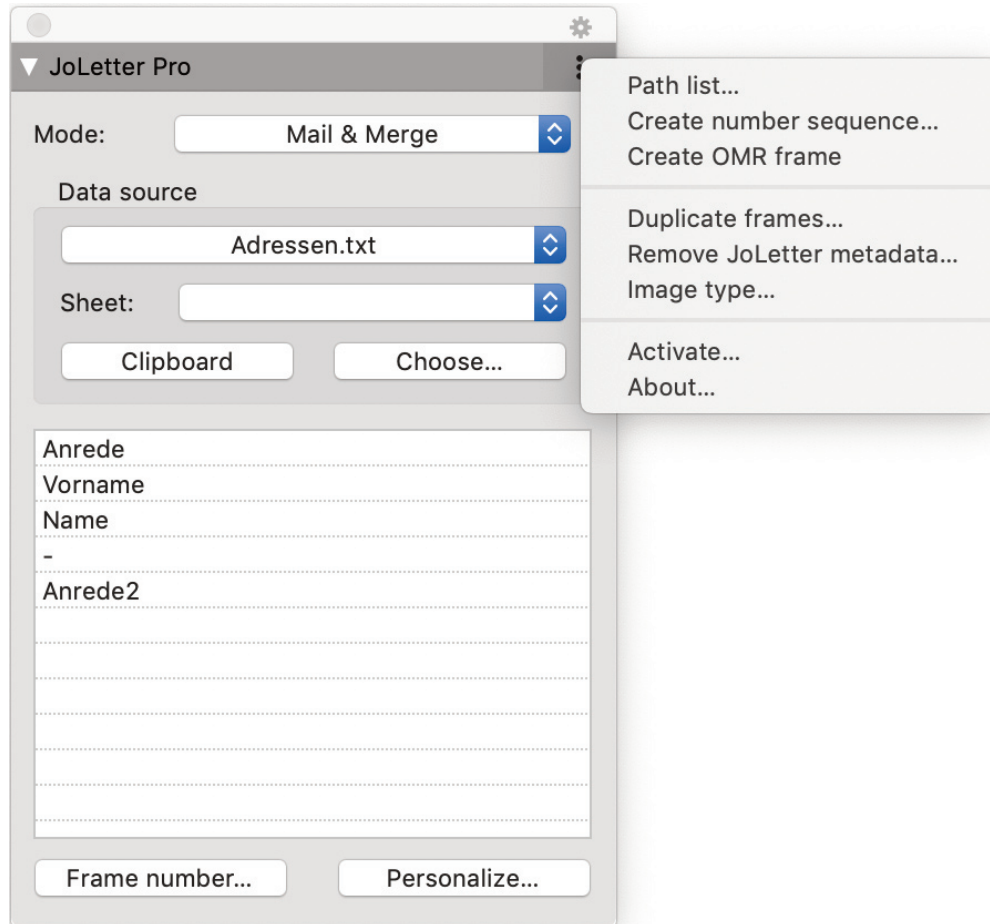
▼ JoLetter Pro

Mode: Mail & Merge

Data source

Adressen.txt

Sheet:

Clipboard

Choose...

Anrede
Vorname
Name
-
Anrede2

Frame number...

Personalize...

Path list...
Create number sequence...
Create OMR frame

Duplicate frames...
Remove JoLetter metadata...
Image type...

Activate...
About...